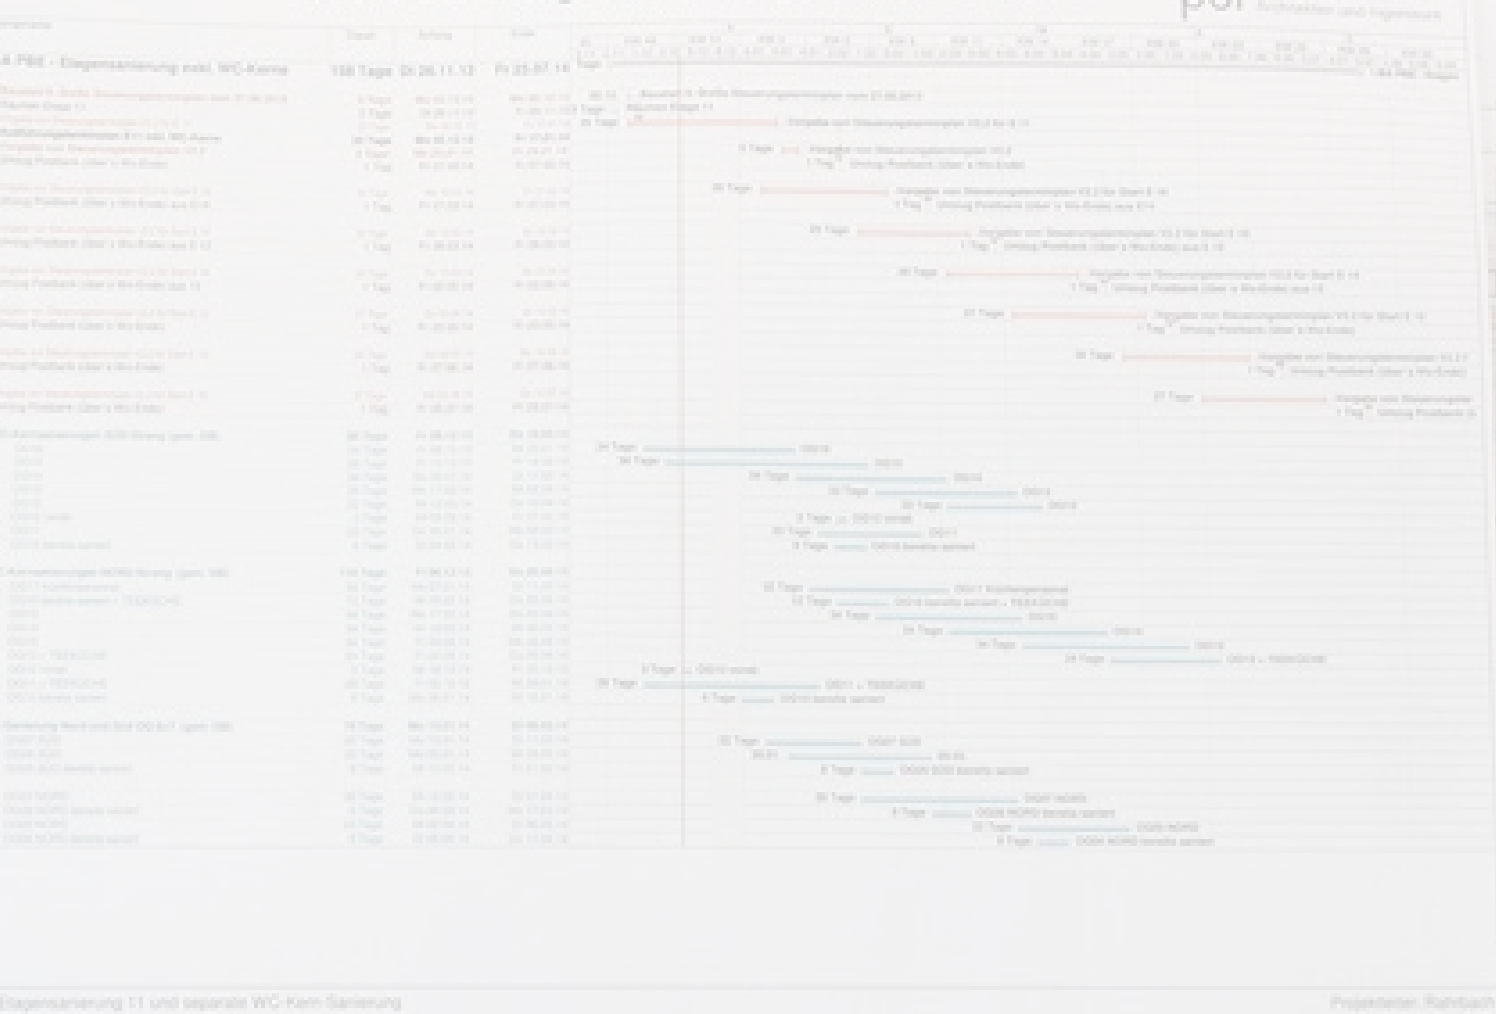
por Architekten und Ingenieure

Vorgangsname | Dauer | Anfang | Ende

A PB6 - Etagensanierung exkl. WC-Kerne | 158 Tage | Di 26.11.13 | Fr 25.07.14

Räumen Etage 11

Baufreigabe Steuerungsbereichsplan 8.11 exkl. WC-Kerne

Freigabe von Steuerungsbereichsplan V3.2

Umzug Postbank (über's Wo-Ende)

Umzug Postbank (über's Wo-Ende) aus E14

Umzug Postbank (über's Wo-Ende) aus E 12

Umzug Postbank (über's Wo-Ende) aus 13

Umzug Postbank (über's Wo-Ende)

Umzug Postbank (über's Wo-Ende)

Umzug Postbank (über's Wo-Ende)

WC-Kernsanierungen SÜD-Strang

WC-Kernsanierungen NORD-Strang

Sanierung Nord und Süd OG 8+7

Etagensanierung 11 und separate WC-Kern Sanierung

Projektleiter: Rahrbach